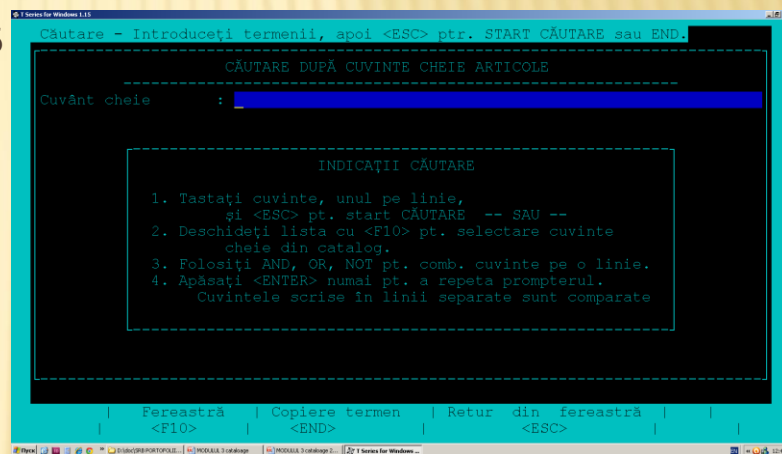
T Series for Windows 1.15

Căutare - Introduceţi termenii, apoi <ESC> ptr. START CĂUTARE sau END.

CĂUTARE DUPĂ CUVINTE CHEIE ARTICOLE

Cuvânt cheie : _

INDICAŢII CĂUTARE

1. Tastaţi cuvinte, unul pe linie, şi <ESC> pt. start CĂUTARE -- SAU --
2. Deschideţi lista cu <F10> pt. selectare cuvinte cheie din catalog.
3. Folosiţi AND, OR, NOT pt. comb. cuvinte pe o linie.
4. Apăsaţi <ENTER> numai pt. a repeta prompterul. Cuvintele scrise în linii separate sunt comparate

| Fereastră <F10> | Copiere termen <END> | Retur din fereastră <ESC> | |

Start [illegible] D:\doc\SRB\PORTOFOLII... MODULUL 3 cataloage MODULUL 3 cataloage 2... T Series for Windows ...